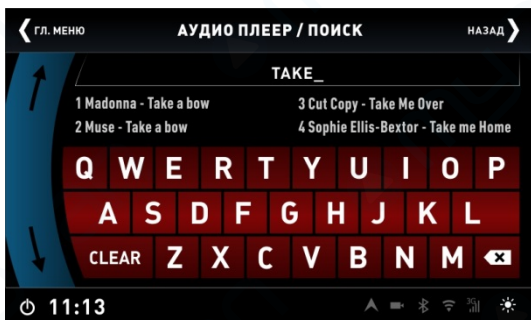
ГЛ. МЕНЮ
АУДИО ПЛЕЕР / ПОИСК
НАЗАД

TAKE_

1 Madonna - Take a bow
2 Muse - Take a bow
3 Cut Copy - Take Me Over
4 Sophie Ellis-Bextor - Take me Home

Q W E R T Y U I O P
A S D F G H J K L
CLEAR Z X C V B N M

11:13
3G